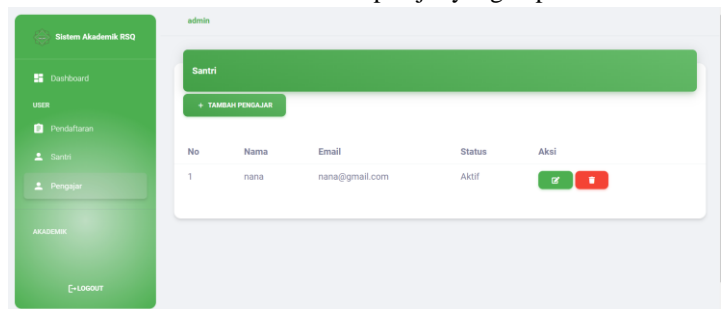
Sistem Akademik RSQ

Dashboard

USER

Pendaftaran

Santri

Pengajar

AKADEMIK

LOGOUT

admin

Santri

+ TAMBAH PENGAJAR

| No | Nama | Email | Status | Aksi |
|---|---|---|---|---|
| 1 | nana | nana@gmail.com | Aktif | |